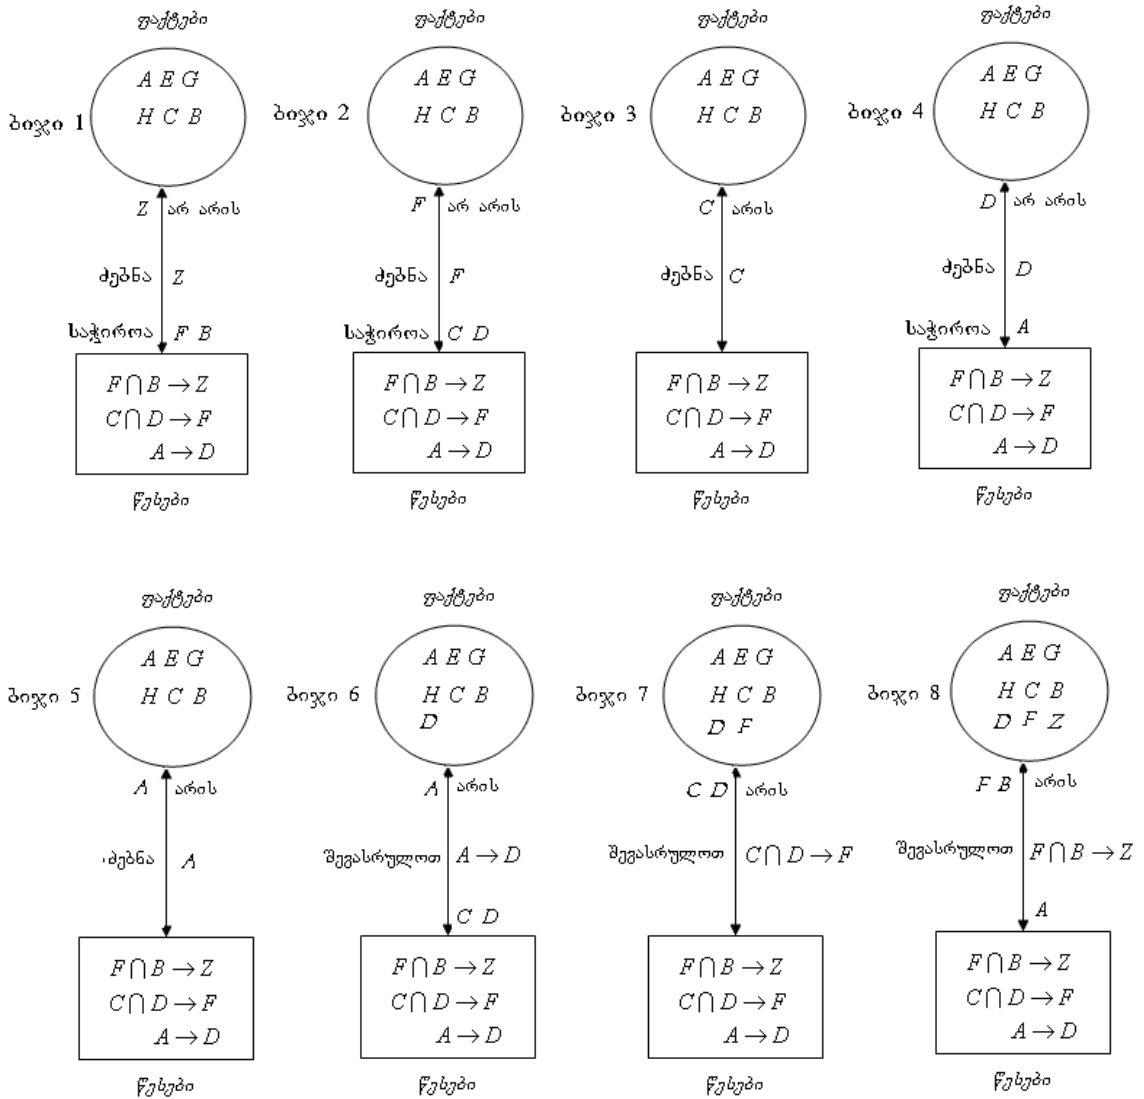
ფაქტები

ბიჯი 1

$A\ E\ G$
$H\ C\ B$

$Z$ არ არის

ძებნა $Z$

საჭიროა $F\ B$

$F \cap B \to Z$
$C \cap D \to F$
$A \to D$

წესები

ფაქტები

ბიჯი 2

$A\ E\ G$
$H\ C\ B$

$F$ არ არის

ძებნა $F$

საჭიროა $C\ D$

$F \cap B \to Z$
$C \cap D \to F$
$A \to D$

წესები

ფაქტები

ბიჯი 3

$A\ E\ G$
$H\ C\ B$

$C$ არის

ძებნა $C$

$F \cap B \to Z$
$C \cap D \to F$
$A \to D$

წესები

ფაქტები

ბიჯი 4

$A\ E\ G$
$H\ C\ B$

$D$ არ არის

ძებნა $D$

საჭიროა $A$

$F \cap B \to Z$
$C \cap D \to F$
$A \to D$

წესები

ფაქტები

ბიჯი 5

$A\ E\ G$
$H\ C\ B$

$A$ არის

ძებნა $A$

$F \cap B \to Z$
$C \cap D \to F$
$A \to D$

წესები

ფაქტები

ბიჯი 6

$A\ E\ G$
$H\ C\ B$
$D$

$A$ არის

შევასრულოთ $A \to D$

$C\ D$

$F \cap B \to Z$
$C \cap D \to F$
$A \to D$

წესები

ფაქტები

ბიჯი 7

$A\ E\ G$
$H\ C\ B$
$D\ F$

$C\ D$ არის

შევასრულოთ $C \cap D \to F$

$F \cap B \to Z$
$C \cap D \to F$
$A \to D$

წესები

ფაქტები

ბიჯი 8

$A\ E\ G$
$H\ C\ B$
$D\ F\ Z$

$F\ B$ არის

შევასრულოთ $F \cap B \to Z$

$A$

$F \cap B \to Z$
$C \cap D \to F$
$A \to D$

წესები